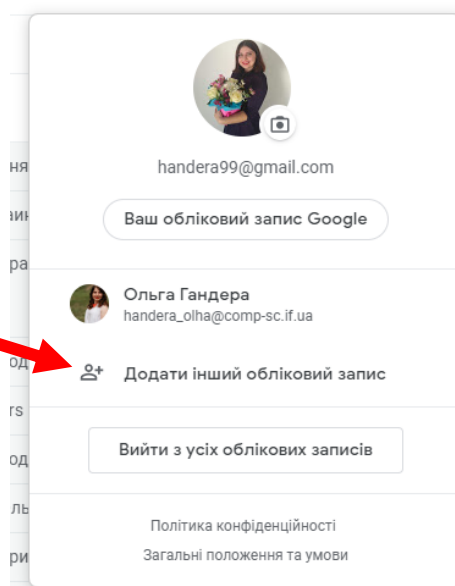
handera99@gmail.com

Ваш обліковий запис Google

Ольга Гандера
handera_olha@comp-sc.if.ua

Додати інший обліковий запис

Вийти з усіх облікових записів

Політика конфіденційності

Загальні положення та умови